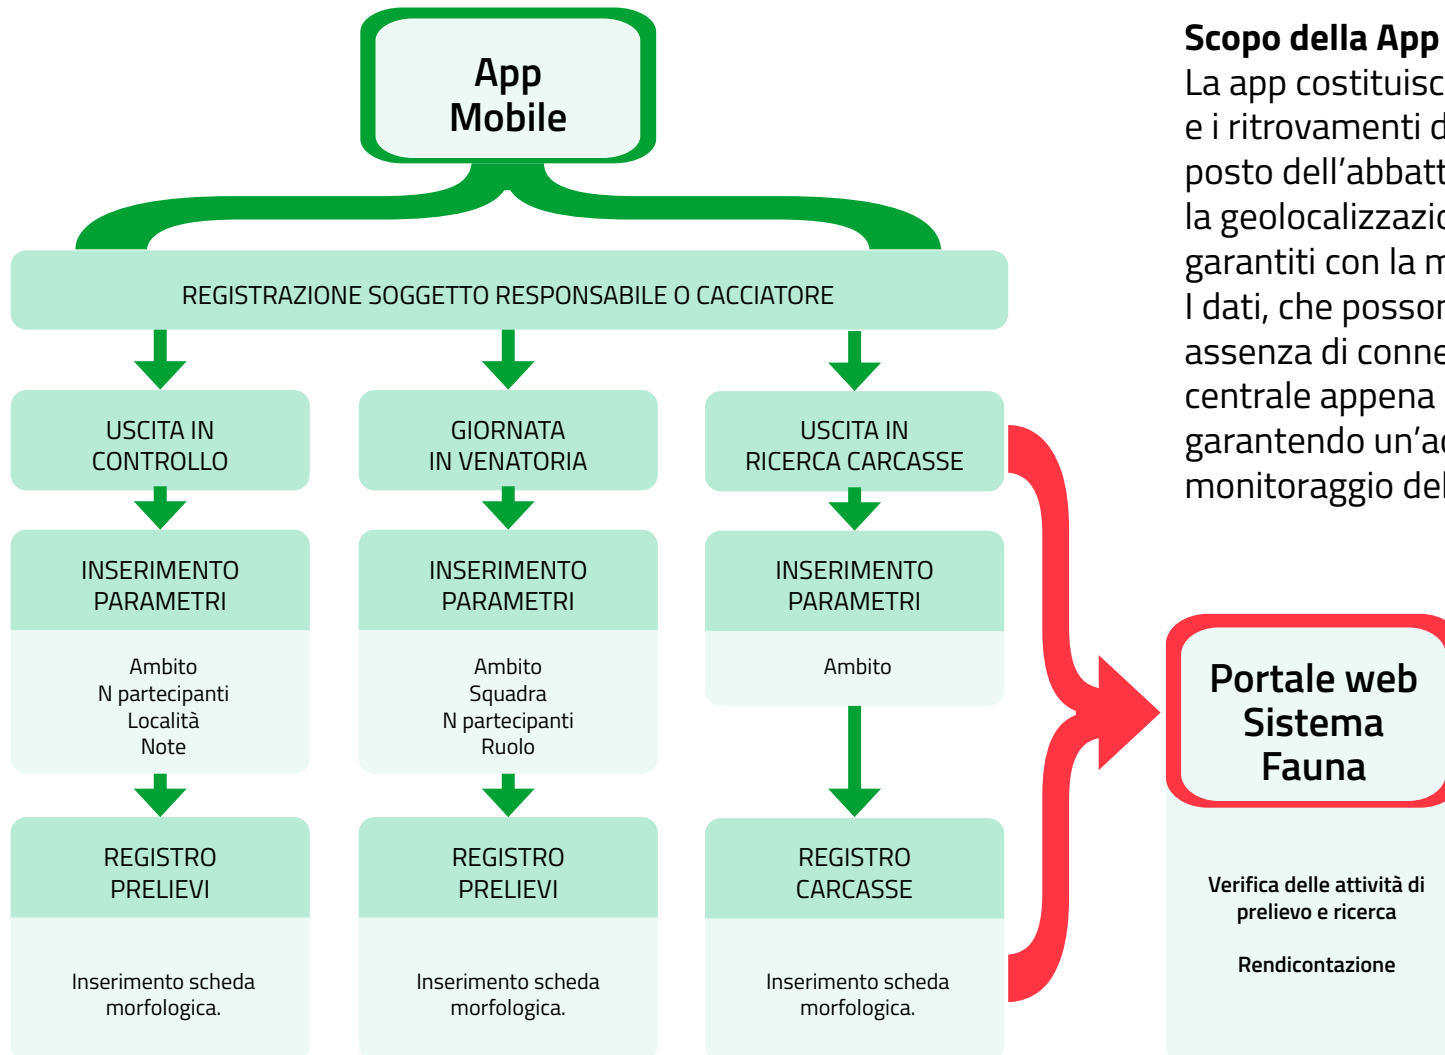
App Mobile

REGISTRAZIONE SOGGETTO RESPONSABILE O CACCIATORE

USCITA IN CONTROLLO

INSERIMENTO PARAMETRI

Ambito
N partecipanti
Località
Note

REGISTRO PRELIEVI

Inserimento scheda morfologica.

GIORNATA IN VENATORIA

INSERIMENTO PARAMETRI

Ambito
Squadra
N partecipanti
Ruolo

REGISTRO PRELIEVI

Inserimento scheda morfologica.

USCITA IN RICERCA CARCASSE

INSERIMENTO PARAMETRI

Ambito

REGISTRO CARCASSE

Inserimento scheda morfologica.

Scopo della App
La app costituisc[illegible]
e i ritrovamenti d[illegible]
posto dell'abbatt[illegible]
la geolocalizzazio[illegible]
garantiti con la m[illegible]
I dati, che possor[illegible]
assenza di conne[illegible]
centrale appena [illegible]
garantendo un'ac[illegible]
monitoraggio del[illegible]

Portale web Sistema Fauna

Verifica delle attività di prelievo e ricerca

Rendicontazione